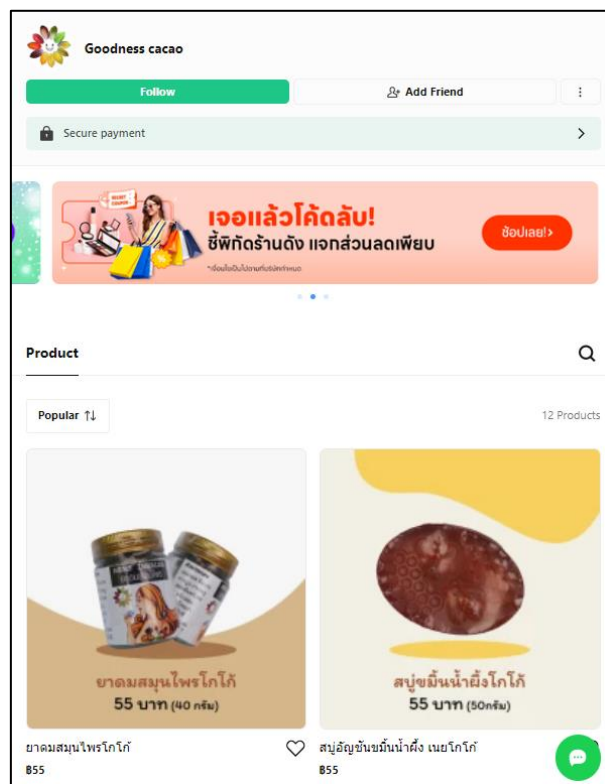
Goodness cacao

Follow

Add Friend

Secure payment

เจอแล้วโค้ดลับ!
ชี้พิกัดร้านดัง แจกส่วนลดเพียบ

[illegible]

ช้อปเลย!>

Product

Popular ⇅

12 Products

ยาดมสมุนไพรโกโก้
55 บาท (40 กรัม)

สบู่ขมิ้นน้ำผึ้งโกโก้
55 บาท (50กรัม)

ยาดมสมุนไพรโกโก้
฿55

สบู่อัญชันขมิ้นน้ำผึ้ง เนยโกโก้
฿55